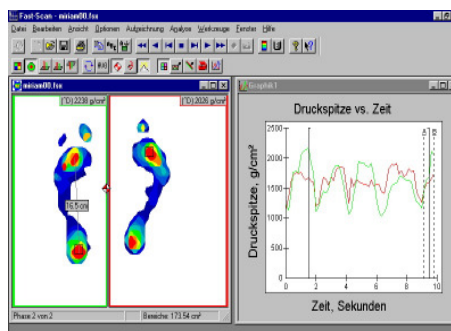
Fast-Scan - miian00.fsx

Datei Bearbeiten Ansicht Optionen Aufzeichnung Analyse Werkzeuge Fenster Hilfe

miian00.fsx

[°D] 2238 g/cm²

[°D] 2026 g/cm²

16.5 cm

Phase 2 von 2

Bereiche: 173.54 cm²

Graphik 1

Druckspitze vs. Zeit

Druckspitze, g/cm²

2500
2000
1500
1000
500
0

0 2 4 6 8 10

A B

Zeit, Sekunden